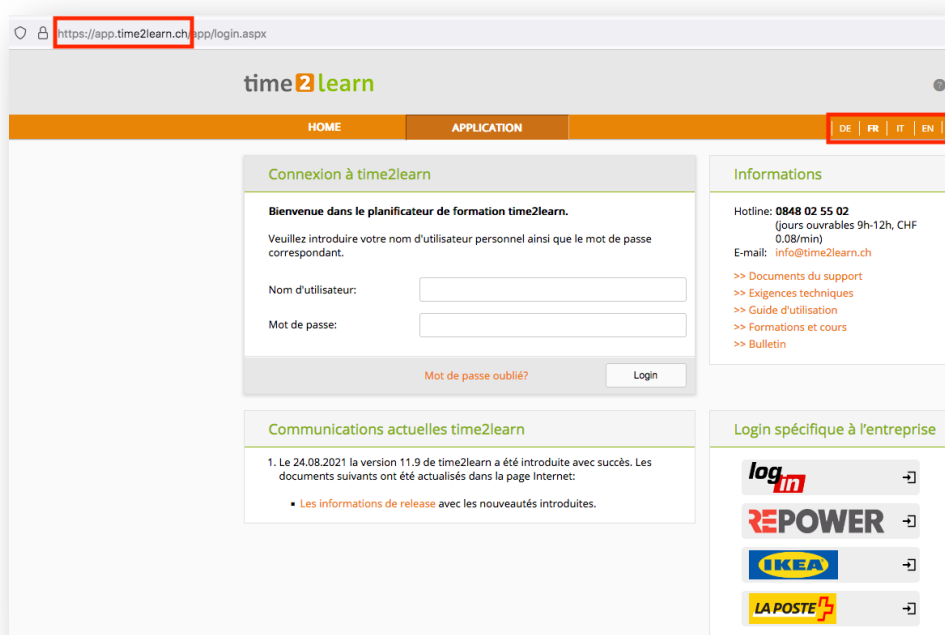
https://app.time2learn.ch/app/login.aspx

time 2 learn

HOME
APPLICATION

DE | FR | IT | EN

Connexion à time2learn

Bienvenue dans le planificateur de formation time2learn.

Veuillez introduire votre nom d'utilisateur personnel ainsi que le mot de passe correspondant.

Nom d'utilisateur:

Mot de passe:

Mot de passe oublié?
Login

Informations

Hotline: 0848 02 55 02 (jours ouvrables 9h-12h, CHF 0.08/min)
E-mail: info@time2learn.ch

>> Documents du support
>> Exigences techniques
>> Guide d'utilisation
>> Formations et cours
>> Bulletin

Communications actuelles time2learn

1. Le 24.08.2021 la version 11.9 de time2learn a été introduite avec succès. Les documents suivants ont été actualisés dans la page Internet:

▪ Les informations de release avec les nouveautés introduites.

Login spécifique à l'entreprise

log in

REPOWER

IKEA

LA POSTE